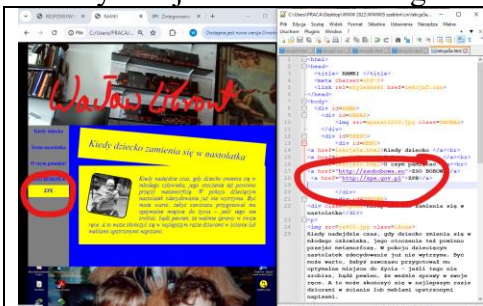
REDAGOWANIE
RAMKI
Zintegrowany

C:/Users/PRACA/...

Dostępna jest nowa wersja Opery

Wacław Wrzeszcz

Kiedy dziecko
Wstęp metodyka
O czym pamiętać
Zasoby ludzkie
EPE

Kiedy dziecko zamienia się w nastolatka

Kiedy nadejdzie czas, gdy dziecko zmienia się w młodego człowieka, jego otoczenie nie powinno przejść metamorfozy. W pokoju dziecięcym nastolatek zdecydowanie już nie wytrzyma. Być może warto, żeby zawczasu przygotować się optymalnie miejsce do życia – jeśli tego nie zrobisz, bądź pewien, że można spróbować to może zrobić się z najlepszym razie dekoracji w ściance lub naklejki upstrzonej napisami.

C:\Users\PRACA\Desktop\WWW 2022\WWW05 szablon\ramki\index.html
Plik Edycja Szukaj Widok Format Składnia Ustawienia Narzędzia Makra Uruchom Pluginy Window ?

<html>
<head>
<title> RAMKI </title>
<meta charset="utf-8">
<link rel=stylesheet href=style.css>
</head>
<body>
<div id=RAMKA>
<div id=GORA>
<img src=pasek.jpg class=TRUNGA>
</div>
<div id=LEWA>
<a href=index.html>Kiedy dzie
<a href=info.html>O czym pamiętać
<a href="http://zasoboboru.pl">ZSO BOBO
<a href="http://epe.gov.pl">EPE</a>
</div>
<div id=PRAWA>
zamienia się w
nastolatka</h1>
<img src=foto.jpg class=foto>
Kiedy nadejdzie czas, gdy dziecko zmienia się w
młodego człowieka, jego otoczenie też powinno
przejść metamorfozę. W pokoju dziecięcym
nastolatek zdecydowanie już nie wytrzyma. Być
może warto, żeby zawczasu przygotować
optymalne miejsce do życia - jeśli tego nie
zrobisz, bądź pewien, że można spróbować w swoje
ręce. A to może skończyć się w najlepszym razie
dekoracji w ściance lub naklejki upstrzonej
napisami.